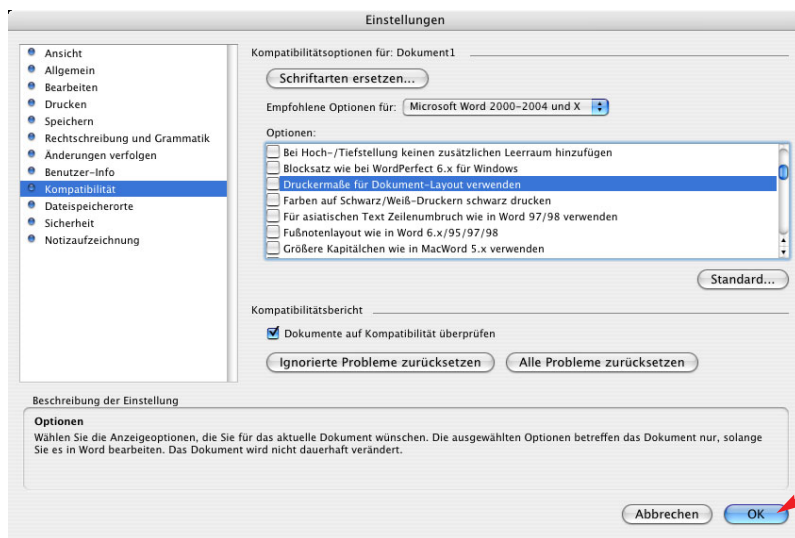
Einstellungen

Ansicht
Allgemein
Bearbeiten
Drucken
Speichern
Rechtschreibung und Grammatik
Änderungen verfolgen
Benutzer-Info
Kompatibilität
Dateispeicherorte
Sicherheit
Notizaufzeichnung

Kompatibilitätsoptionen für: Dokument1

Schriftarten ersetzen...

Empfohlene Optionen für: Microsoft Word 2000-2004 und X

Optionen:

Bei Hoch-/Tiefstellung keinen zusätzlichen Leerraum hinzufügen
Blocksatz wie bei WordPerfect 6.x für Windows
Druckermaße für Dokument-Layout verwenden
Farben auf Schwarz/Weiß-Druckern schwarz drucken
Für asiatischen Text Zeilenumbruch wie in Word 97/98 verwenden
Fußnotenlayout wie in Word 6.x/95/97/98
Größere Kapitälchen wie in MacWord 5.x verwenden

Standard...

Kompatibilitätsbericht

Dokumente auf Kompatibilität überprüfen

Ignorierte Probleme zurücksetzen
Alle Probleme zurücksetzen

Beschreibung der Einstellung

Optionen
Wählen Sie die Anzeigeoptionen, die Sie für das aktuelle Dokument wünschen. Die ausgewählten Optionen betreffen das Dokument nur, solange Sie es in Word bearbeiten. Das Dokument wird nicht dauerhaft verändert.

Abbrechen
OK